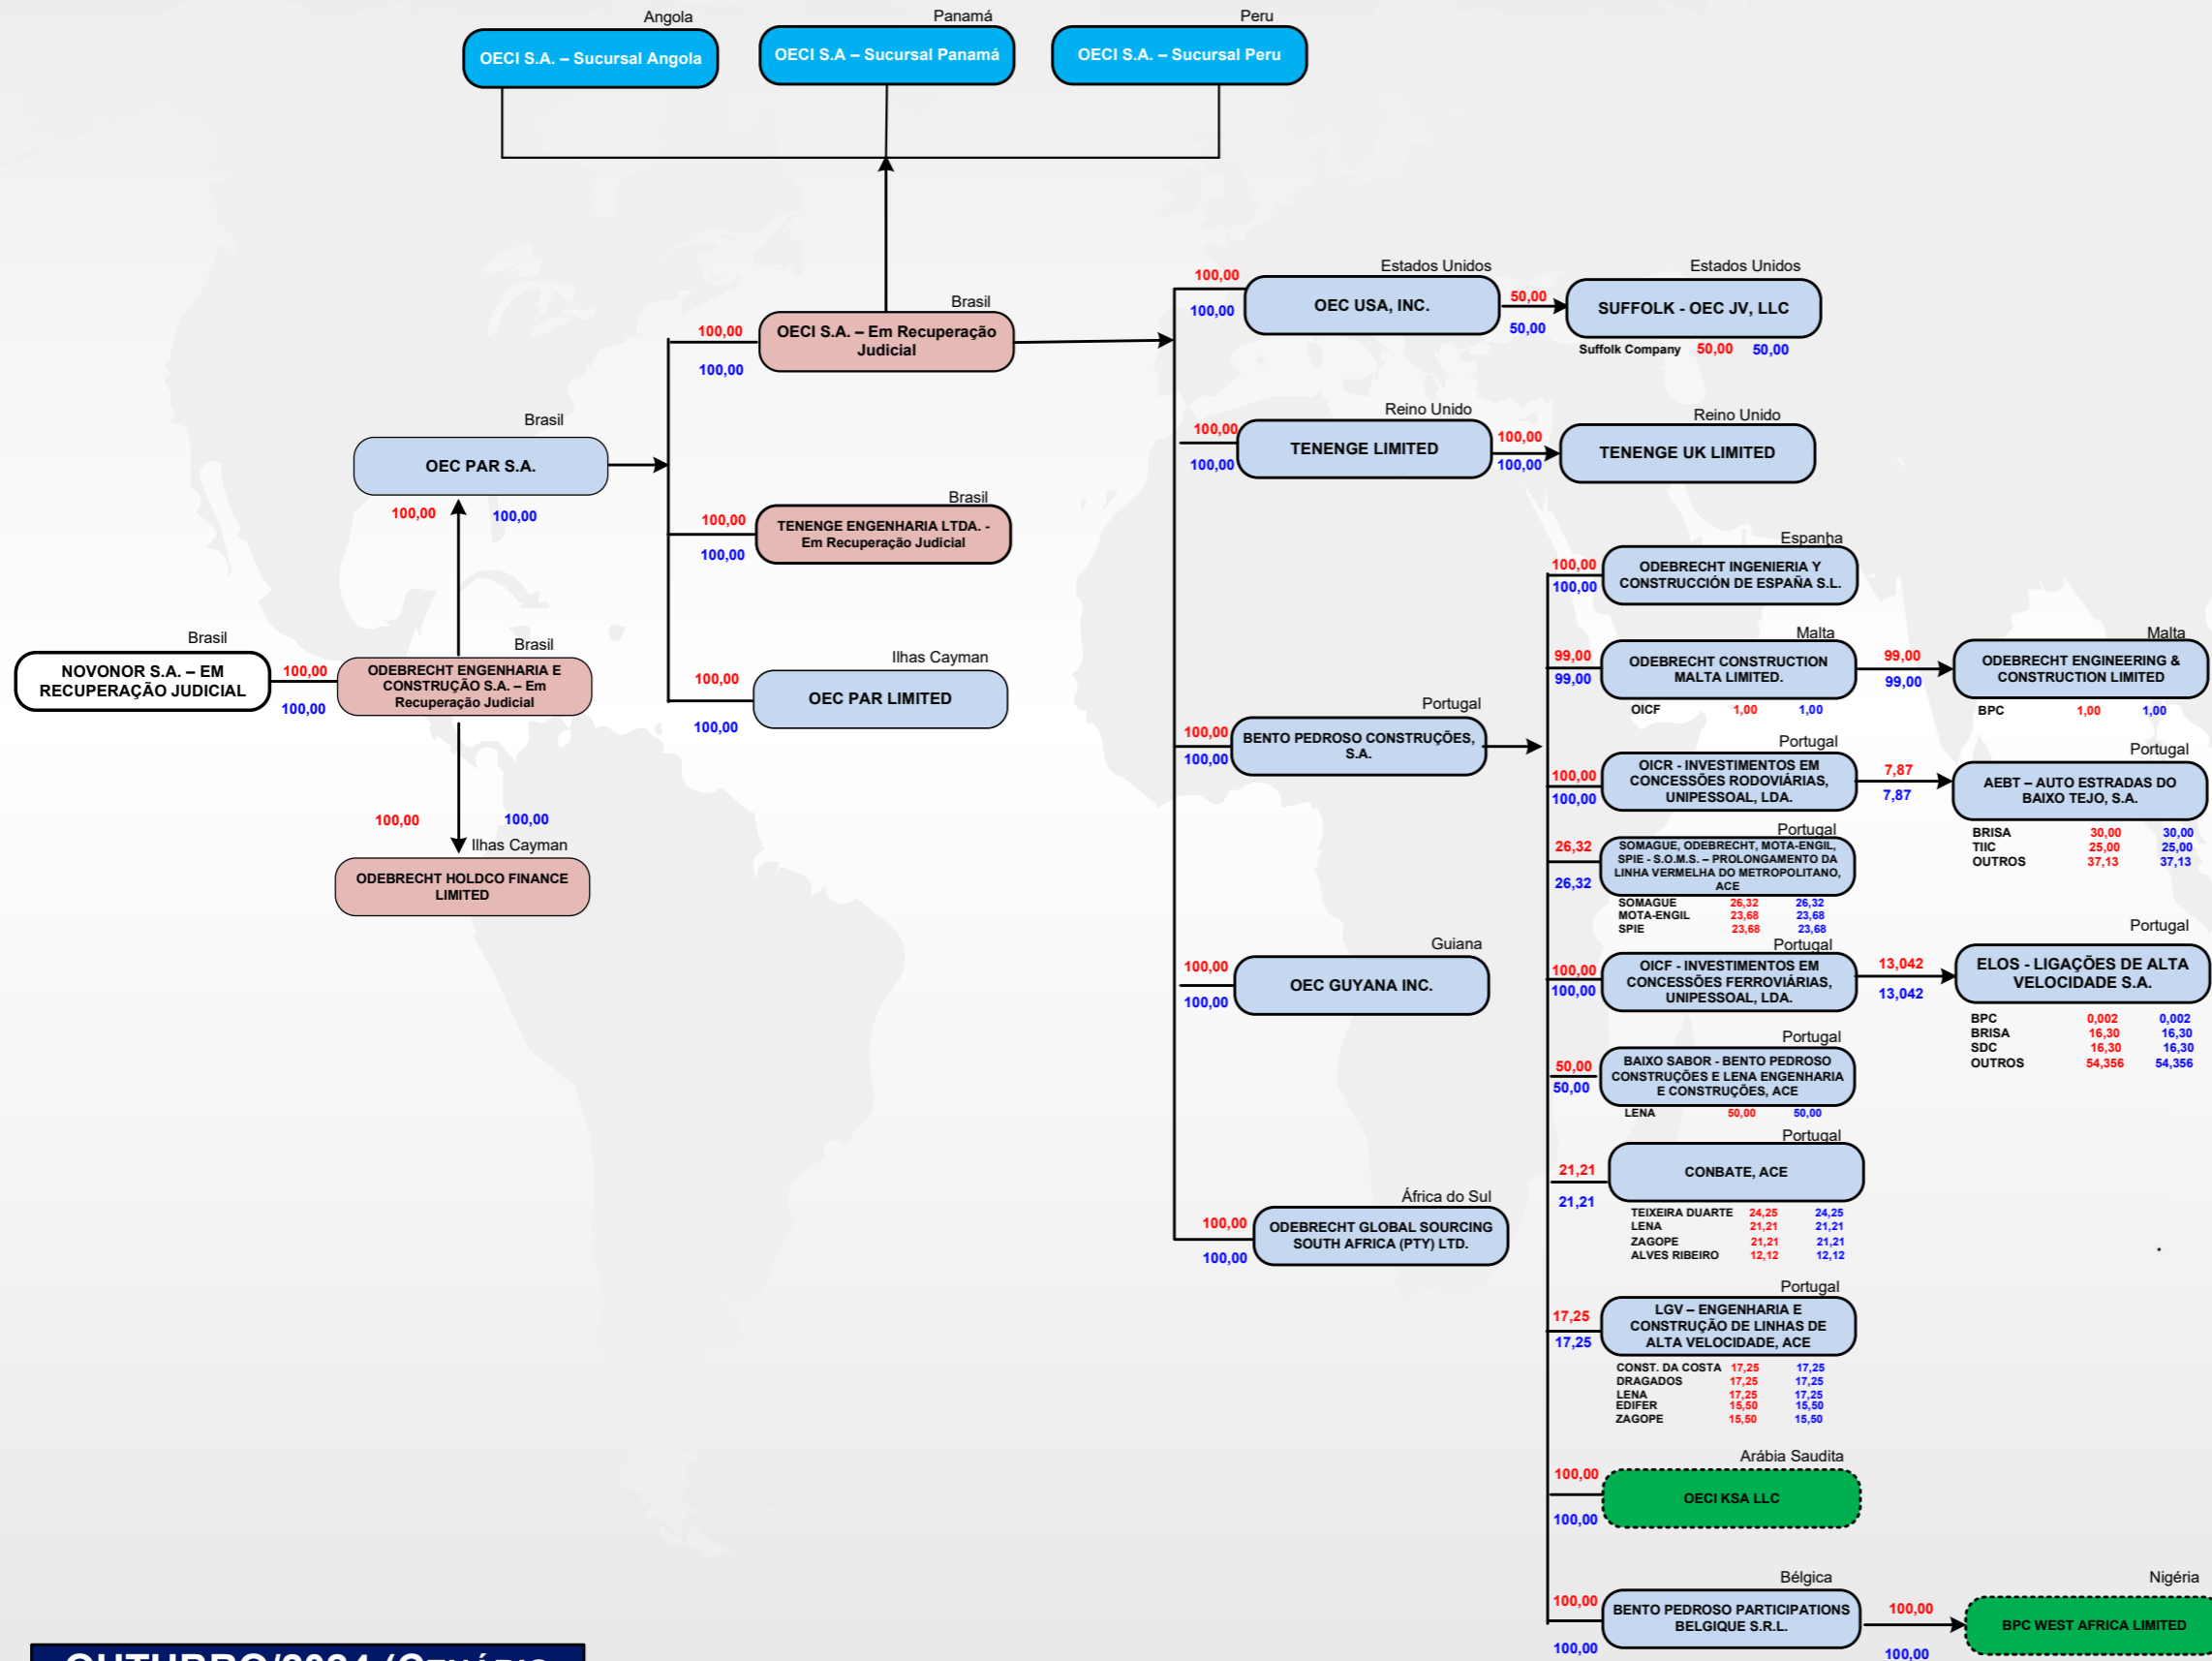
Angola
OECI S.A. – Sucursal Angola

Panamá
OECI S.A – Sucursal Panamá

Peru
OECI S.A. – Sucursal Peru

Brasil
OECI S.A. – Em Recuperação Judicial
100,00
100,00

Estados Unidos
OEC USA, INC.
100,00
100,00

Estados Unidos
SUFFOLK - OEC JV, LLC
50,00
50,00
Suffolk Company 50,00 50,00

Reino Unido
TENENGE LIMITED
100,00
100,00

Reino Unido
TENENGE UK LIMITED
100,00
100,00

Brasil
OEC PAR S.A.
100,00
100,00

Brasil
TENENGE ENGENHARIA LTDA. - Em Recuperação Judicial
100,00
100,00

Espanha
ODEBRECHT INGENIERIA Y CONSTRUCCIÓN DE ESPAÑA S.L.
100,00
100,00

Malta
ODEBRECHT CONSTRUCTION MALTA LIMITED.
99,00
99,00
OICF 1,00 1,00

Malta
ODEBRECHT ENGINEERING & CONSTRUCTION LIMITED
99,00
99,00
BPC 1,00 1,00

Ilhas Cayman
OEC PAR LIMITED
100,00
100,00

Brasil
NOVONOR S.A. – EM RECUPERAÇÃO JUDICIAL

Brasil
ODEBRECHT ENGENHARIA E CONSTRUÇÃO S.A. – Em Recuperação Judicial
100,00
100,00

Portugal
BENTO PEDROSO CONSTRUÇÕES, S.A.
100,00
100,00

Portugal
OICR - INVESTIMENTOS EM CONCESSÕES RODOVIÁRIAS, UNIPESSOAL, LDA.
100,00
100,00

Portugal
AEBT – AUTO ESTRADAS DO BAIXO TEJO, S.A.
7,87
7,87
BRISA 30,00 30,00
TIIC 25,00 25,00
OUTROS 37,13 37,13

Portugal
SOMAGUE, ODEBRECHT, MOTA-ENGIL, SPIE - S.O.M.S. – PROLONGAMENTO DA LINHA VERMELHA DO METROPOLITANO, ACE
26,32
26,32
SOMAGUE 26,32 26,32
MOTA-ENGIL 23,68 23,68
SPIE 23,68 23,68

100,00
100,00
Ilhas Cayman
ODEBRECHT HOLDCO FINANCE LIMITED

Guiana
OEC GUYANA INC.
100,00
100,00

Portugal
OICF - INVESTIMENTOS EM CONCESSÕES FERROVIÁRIAS, UNIPESSOAL, LDA.
100,00
100,00

Portugal
ELOS - LIGAÇÕES DE ALTA VELOCIDADE S.A.
13,042
13,042
BPC 0,002 0,002
BRISA 16,30 16,30
SDC 16,30 16,30
OUTROS 54,356 54,356

Portugal
BAIXO SABOR - BENTO PEDROSO CONSTRUÇÕES E LENA ENGENHARIA E CONSTRUÇÕES, ACE
50,00
50,00
LENA 50,00 50,00

Portugal
CONBATE, ACE
21,21
21,21
TEIXEIRA DUARTE 24,25 24,25
LENA 21,21 21,21
ZAGOPE 21,21 21,21
ALVES RIBEIRO 12,12 12,12

África do Sul
ODEBRECHT GLOBAL SOURCING SOUTH AFRICA (PTY) LTD.
100,00
100,00

Portugal
LGV – ENGENHARIA E CONSTRUÇÃO DE LINHAS DE ALTA VELOCIDADE, ACE
17,25
17,25
CONST. DA COSTA 17,25 17,25
DRAGADOS 17,25 17,25
LENA 17,25 17,25
EDIFER 15,50 15,50
ZAGOPE 15,50 15,50

Arábia Saudita
OECI KSA LLC
100,00
100,00

Bélgica
BENTO PEDROSO PARTICIPATIONS BELGIQUE S.R.L.
100,00
100,00

Nigéria
BPC WEST AFRICA LIMITED
100,00
100,00

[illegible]